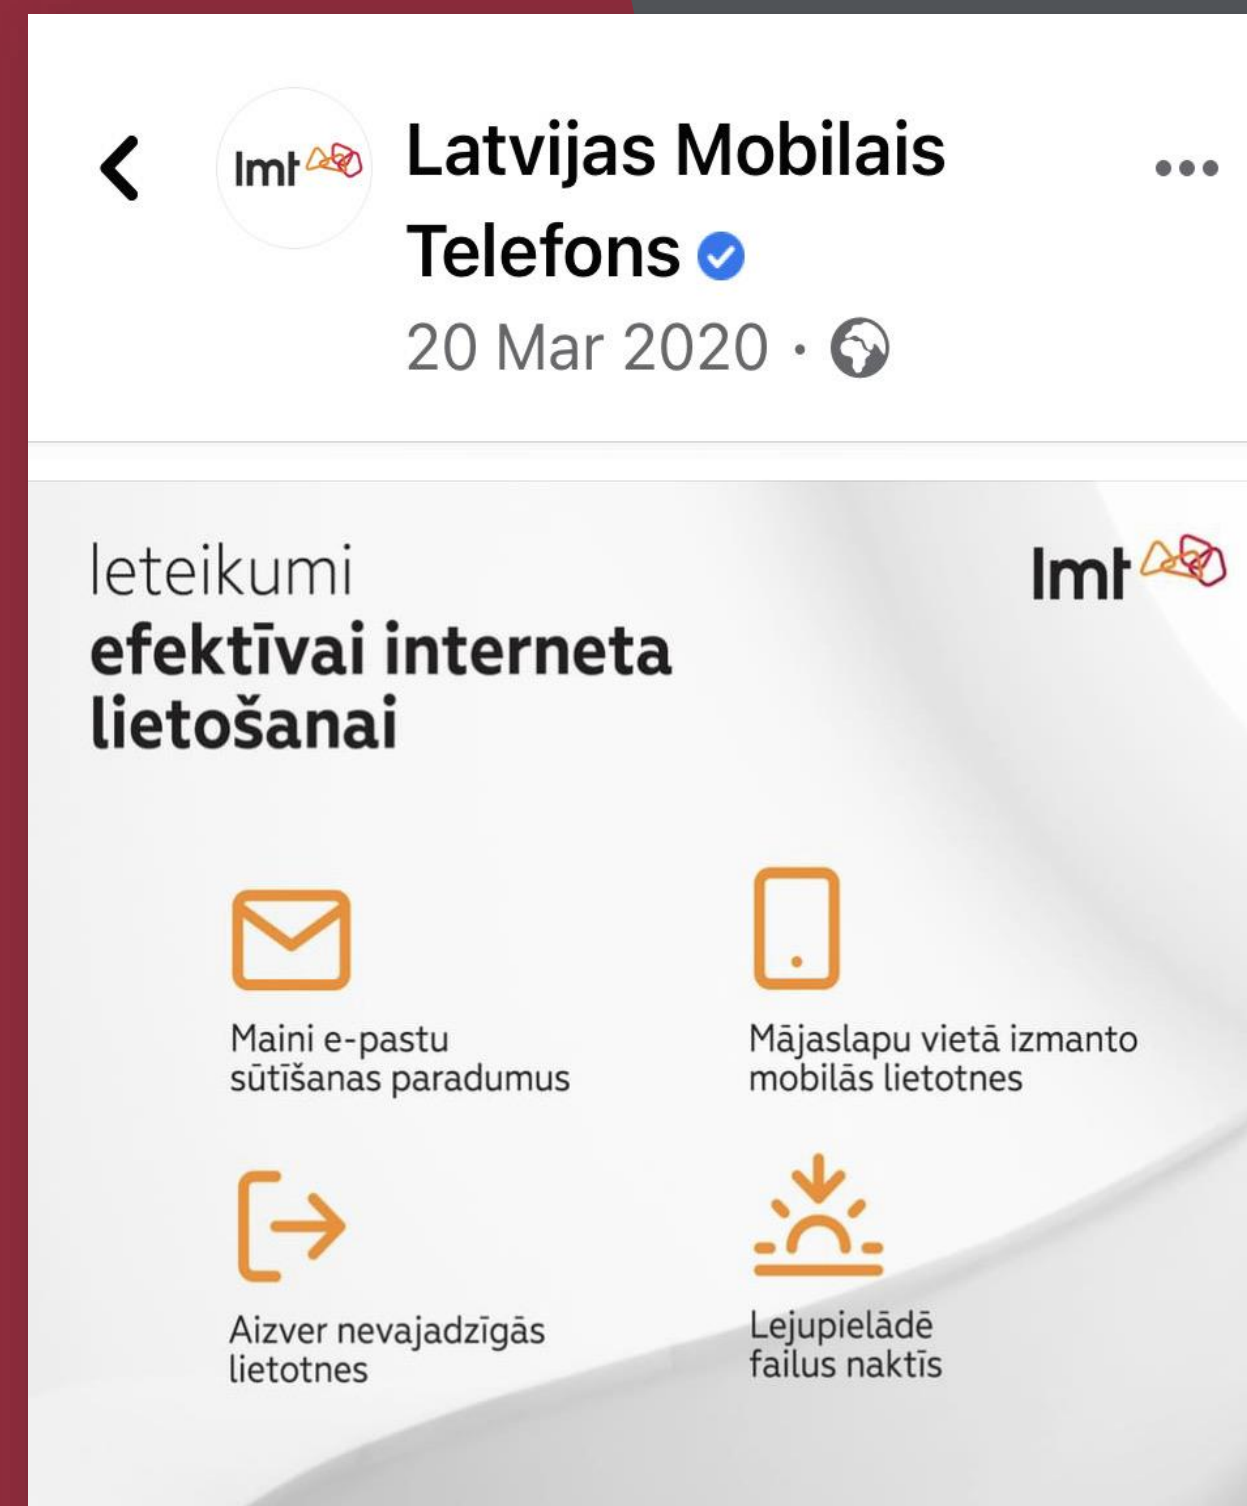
lmt

Latvijas Mobilais Telefons

20 Mar 2020 ·

Ieteikumi
efektīvai interneta lietošanai

lmt

Maini e-pastu sūtīšanas paradumus

Mājaslapu vietā izmanto mobilās lietotnes

Aizver nevajadzīgās lietotnes

Lejupielādē failus naktīs